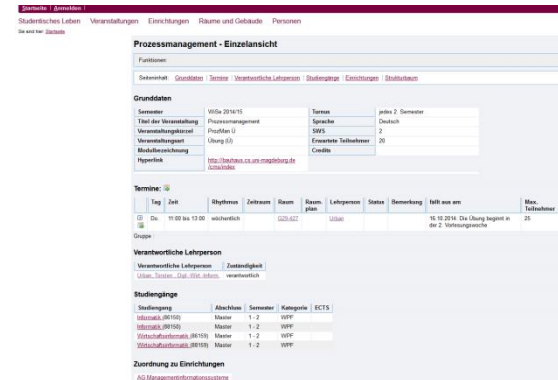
Startseite | Anmelden |

Studentisches Leben Veranstaltungen Einrichtungen Räume und Gebäude Personen

Sie sind hier: Startseite

Prozessmanagement - Einzelansicht

Funktionen:

Seiteninhalt: Grunddaten | Termine | Verantwortliche Lehrperson | Studiengänge | Einrichtungen | Strukturbaum

Grunddaten

| Semester | WiSe 2014/15 | Turnus | jedes 2. Semester |
|---|---|---|---|
| Titel der Veranstaltung | Prozessmanagement | Sprache | Deutsch |
| Veranstaltungskürzel | ProzMan Ü | SWS | 2 |
| Veranstaltungsart | Übung (Ü) | Erwartete Teilnehmer | 20 |
| Modulbezeichnung | | Credits | |
| Hyperlink | http://bauhaus.cs.uni-magdeburg.de/cms/index | | |

Termine:

| | Tag | Zeit | Rhythmus | Zeitraum | Raum | Raum-plan | Lehrperson | Status | Bemerkung | fällt aus am | Max. Teilnehmer |
|---|---|---|---|---|---|---|---|---|---|---|---|
| | Do. | 11:00 bis 13:00 | wöchentlich | | G29-427 | | Urban | | | 16.10.2014: Die Übung beginnt in der 2. Vorlesungswoche | 25 |

Gruppe

Verantwortliche Lehrperson

| Verantwortliche Lehrperson | Zuständigkeit |
|---|---|
| Urban, Torsten , Dipl.-Wirt.-Inform. | verantwortlich |

Studiengänge

| Studiengang | Abschluss | Semester | Kategorie | ECTS |
|---|---|---|---|---|
| Informatik (86150) | Master | 1 - 2 | WPF | |
| Informatik (86150) | Master | 1 - 2 | WPF | |
| Wirtschaftsinformatik (86159) | Master | 1 - 2 | WPF | |
| Wirtschaftsinformatik (86159) | Master | 1 - 2 | WPF | |

Zuordnung zu Einrichtungen

AG Managementinformationssysteme